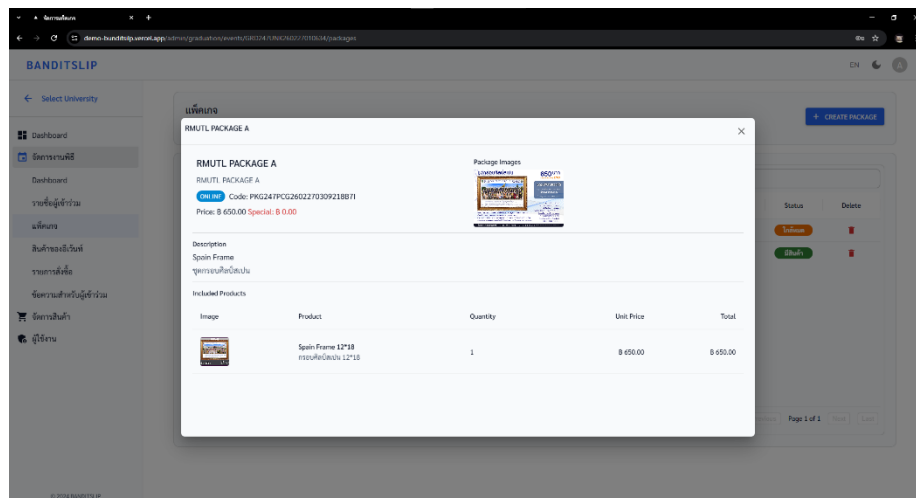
จัดการแพ็คเกจ

demo-banditslip.vercel.app/admin/graduations/events/GRD247UNK2602270310634/packages

BANDITSLIP

EN

← Select University

Dashboard

จัดการงานพิธี

Dashboard

รายชื่อผู้เข้าร่วม

แพ็คเกจ

สินค้าของอีเว้นท์

รายการสั่งซื้อ

ข้อความสำหรับผู้เข้าร่วม

จัดการสินค้า

ผู้ใช้งาน

© 2024 BANDITSLIP

แพ็คเกจ

+ CREATE PACKAGE

Status

Delete

ใช้งาน

มีสินค้า

Page 1 of 1

Next

Last

RMUTL PACKAGE A

RMUTL PACKAGE A

RMUTL PACKAGE A

ONLINE Code: PKG247PCG2602270309218B71

Price: ฿ 650.00 Special: ฿ 0.00

Package Images

650

Description

Spain Frame

ชุดกรอบศิลป์สเปน

Included Products

| Image | Product | Quantity | Unit Price | Total |
|---|---|---|---|---|
| | Spain Frame 12*18 กรอบศิลป์สเปน 12*18 | 1 | ฿ 650.00 | ฿ 650.00 |